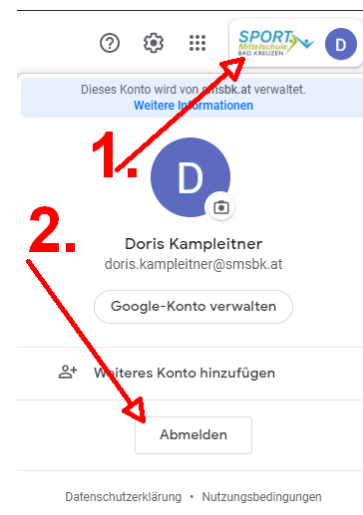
SPORT Mittelschule BAD KREUZEN

D

Dieses Konto wird von smsbk.at verwaltet.
Weitere Informationen

1.

D

2.

Doris Kampleitner
doris.kampleitner@smsbk.at

Google-Konto verwalten

Weiteres Konto hinzufügen

Abmelden

Datenschutzerklärung • Nutzungsbedingungen